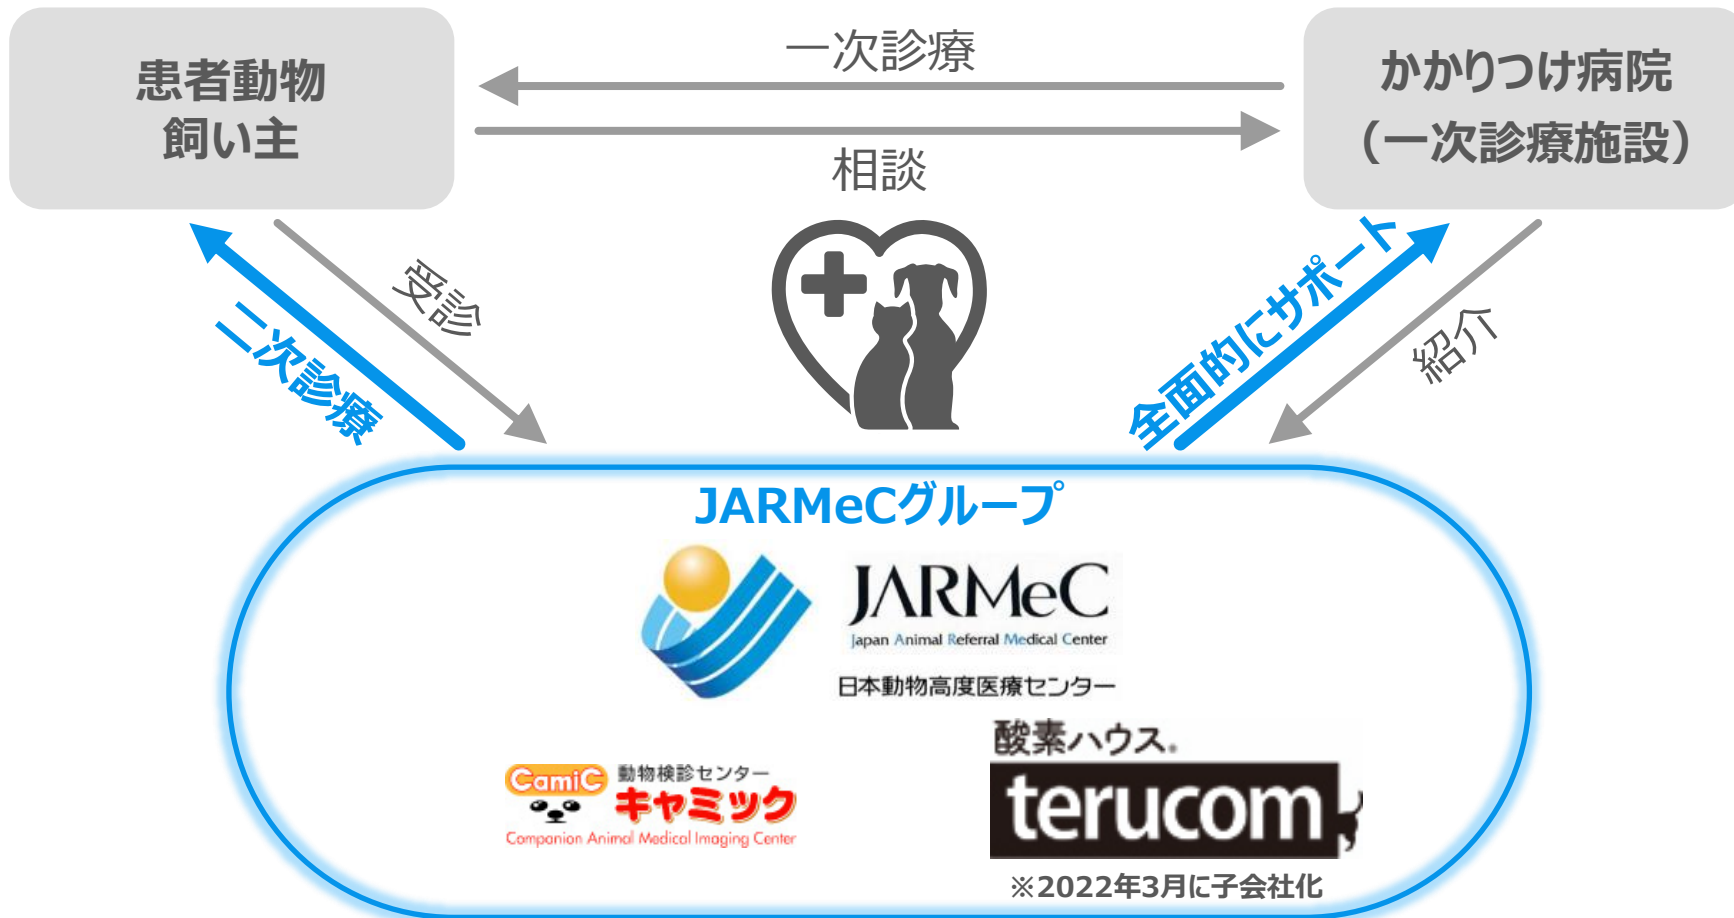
患者動物
飼い主

一次診療

相談

かかりつけ病院
（一次診療施設）

受診

二次診療

全面的にサポート

紹介

JARMeCグループ

JARMeC
Japan Animal Referral Medical Center
日本動物高度医療センター

CamiC
動物検診センター
キャミック
Companion Animal Medical Imaging Center

酸素ハウス
terucom
※2022年3月に子会社化